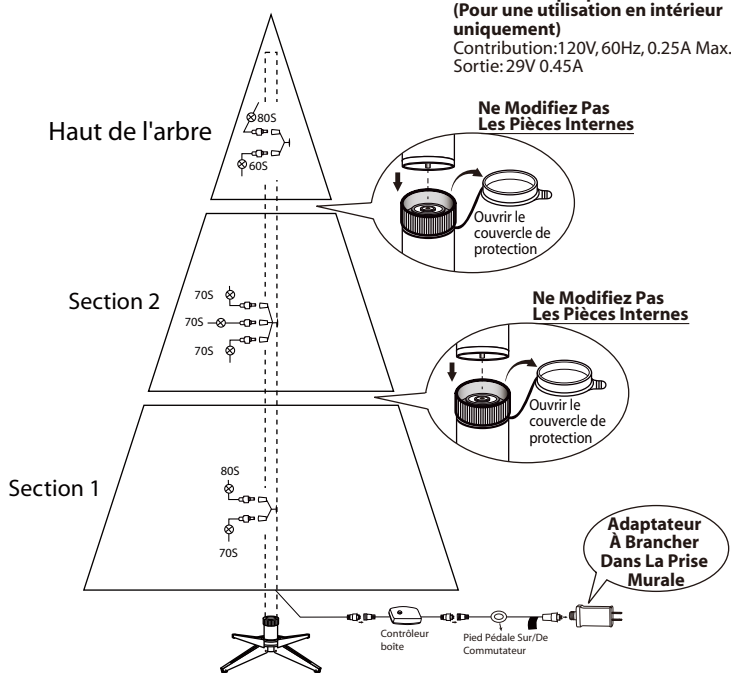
(Pour une utilisation en intérieur uniquement)
Contribution:120V, 60Hz, 0.25A Max.
Sortie: 29V 0.45A

Haut de l'arbre

80S

60S

Ne Modifiez Pas Les Pièces Internes

Ouvrir le couvercle de protection

Section 2

70S

70S

70S

Ne Modifiez Pas Les Pièces Internes

Ouvrir le couvercle de protection

Section 1

80S

70S

Adaptateur À Brancher Dans La Prise Murale

Contrôleur boîte

Pied Pédale Sur/De Commutateur